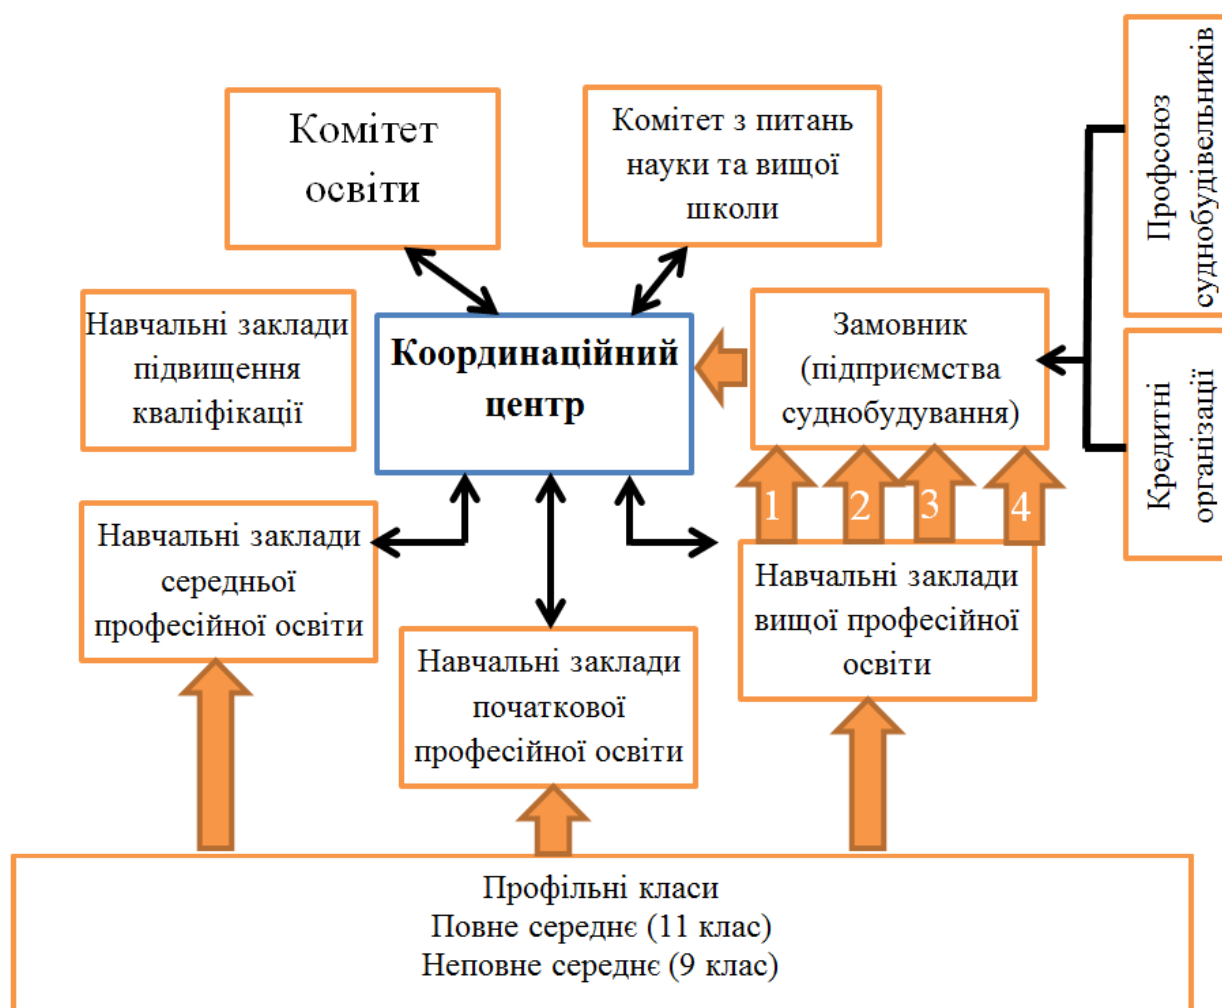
Комітет освіти

Комітет з питань науки та вищої школи

Профспілка суднобудівельників

Навчальні заклади підвищення кваліфікації

Координаційний центр

Замовник (підприємства суднобудування)

Кредитні організації

1

2

3

4

Навчальні заклади середньої професійної освіти

Навчальні заклади вищої професійної освіти

Навчальні заклади початкової професійної освіти

Профільні класи
Повне середнє (11 клас)
Неповне середнє (9 клас)